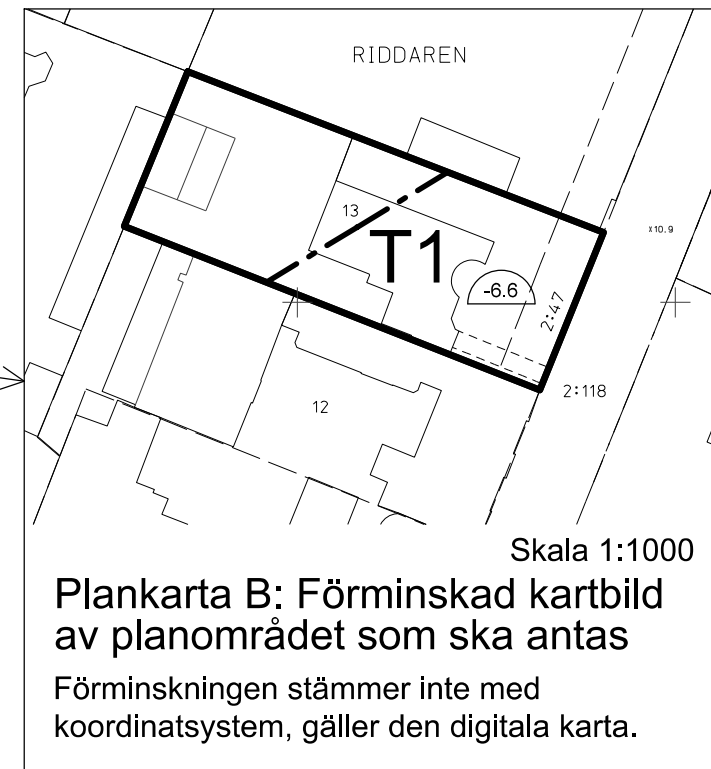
RIDDAREN

13

T1

-6.6

2:47

x10.9

2:118

12

Skala 1:1000

Plankarta B: Förminskad kartbild av planområdet som ska antas

Förminskningen stämmer inte med koordinatsystem, gäller den digitala karta.